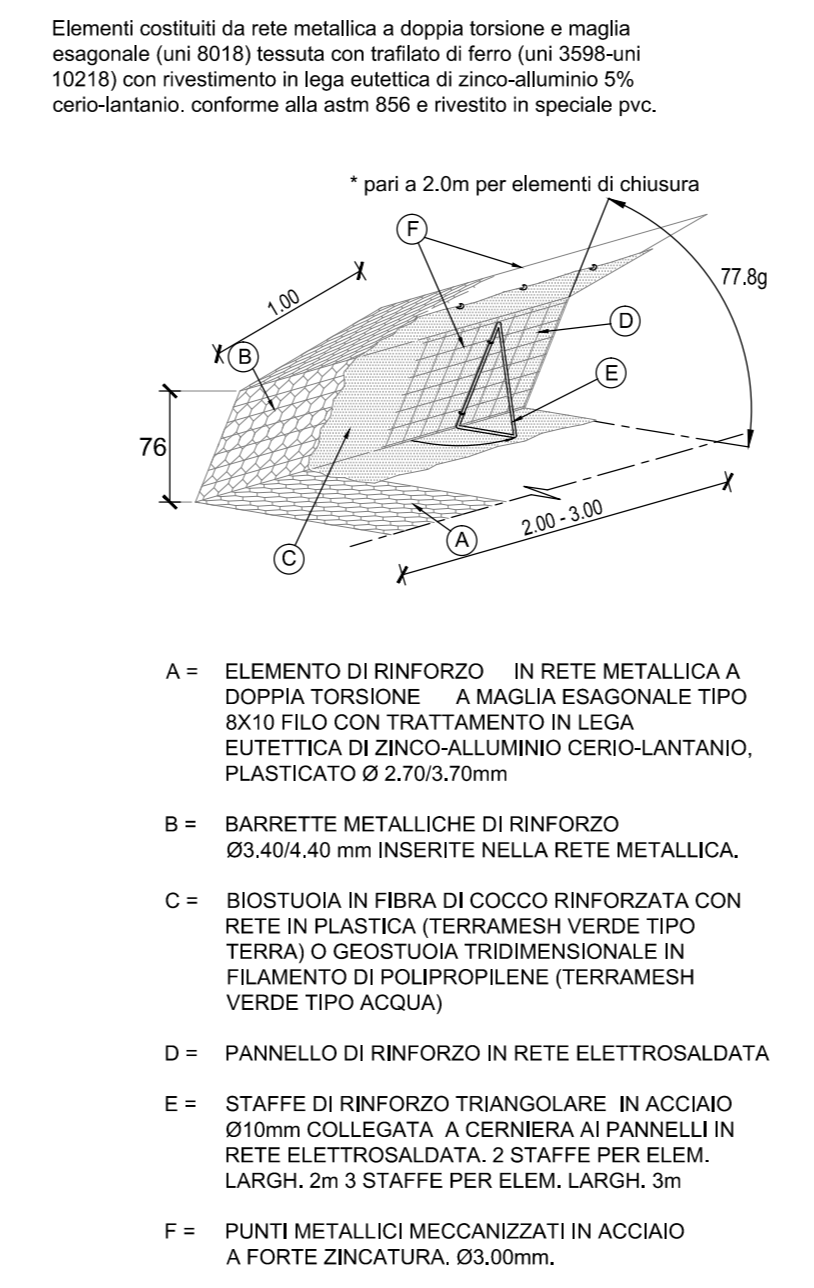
Elementi costituiti da rete metallica a doppia torsione e maglia esagonale (uni 8018) tessuta con trafilato di ferro (uni 3598-uni 10218) con rivestimento in lega eutettica di zinco-alluminio 5% cerio-lantanio. conforme alla astm 856 e rivestito in speciale pvc.

* pari a 2.0m per elementi di chiusura

F

1.00

77.8g

D

B

E

76

2.00 - 3.00

A

C

A = ELEMENTO DI RINFORZO IN RETE METALLICA A DOPPIA TORSIONE A MAGLIA ESAGONALE TIPO 8X10 FILO CON TRATTAMENTO IN LEGA EUTETTICA DI ZINCO-ALLUMINIO CERIO-LANTANIO, PLASTICATO Ø 2.70/3.70mm

B = BARRETTE METALLICHE DI RINFORZO Ø3.40/4.40 mm INSERITE NELLA RETE METALLICA.

C = BIOSTUOIA IN FIBRA DI COCCO RINFORZATA CON RETE IN PLASTICA (TERRAMESH VERDE TIPO TERRA) O GEOSTUOIA TRIDIMENSIONALE IN FILAMENTO DI POLIPROPILENE (TERRAMESH VERDE TIPO ACQUA)

D = PANNELLO DI RINFORZO IN RETE ELETTROSALDATA

E = STAFFE DI RINFORZO TRIANGOLARE IN ACCIAIO Ø10mm COLLEGATA A CERNIERA AI PANNELLI IN RETE ELETTROSALDATA. 2 STAFFE PER ELEM. LARGH. 2m 3 STAFFE PER ELEM. LARGH. 3m

F = PUNTI METALLICI MECCANIZZATI IN ACCIAIO A FORTE ZINCATURA. Ø3.00mm.